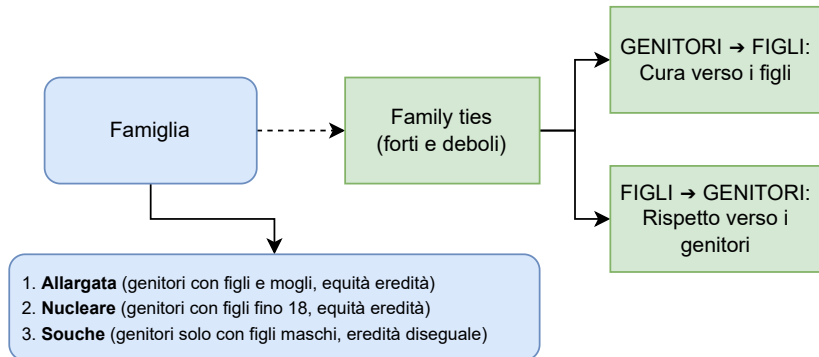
Famiglia

Family ties (forti e deboli)

GENITORI ➔ FIGLI: Cura verso i figli

FIGLI ➔ GENITORI: Rispetto verso i genitori

1. **Allargata** (genitori con figli e mogli, equità eredità)
2. **Nucleare** (genitori con figli fino 18, equità eredità)
3. **Souche** (genitori solo con figli maschi, eredità diseguale)